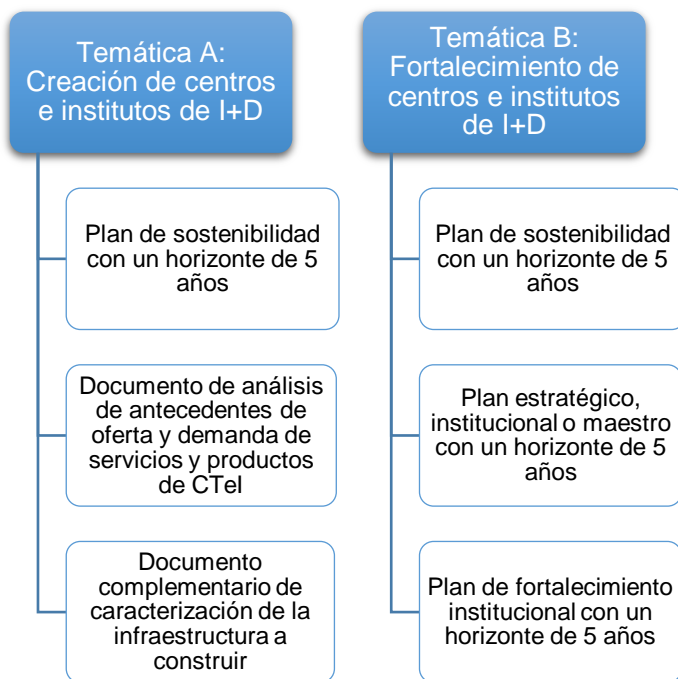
Temática A: Creación de centros e institutos de I+D

Plan de sostenibilidad con un horizonte de 5 años

Documento de análisis de antecedentes de oferta y demanda de servicios y productos de CTeI

Documento complementario de caracterización de la infraestructura a construir

Temática B: Fortalecimiento de centros e institutos de I+D

Plan de sostenibilidad con un horizonte de 5 años

Plan estratégico, institucional o maestro con un horizonte de 5 años

Plan de fortalecimiento institucional con un horizonte de 5 años